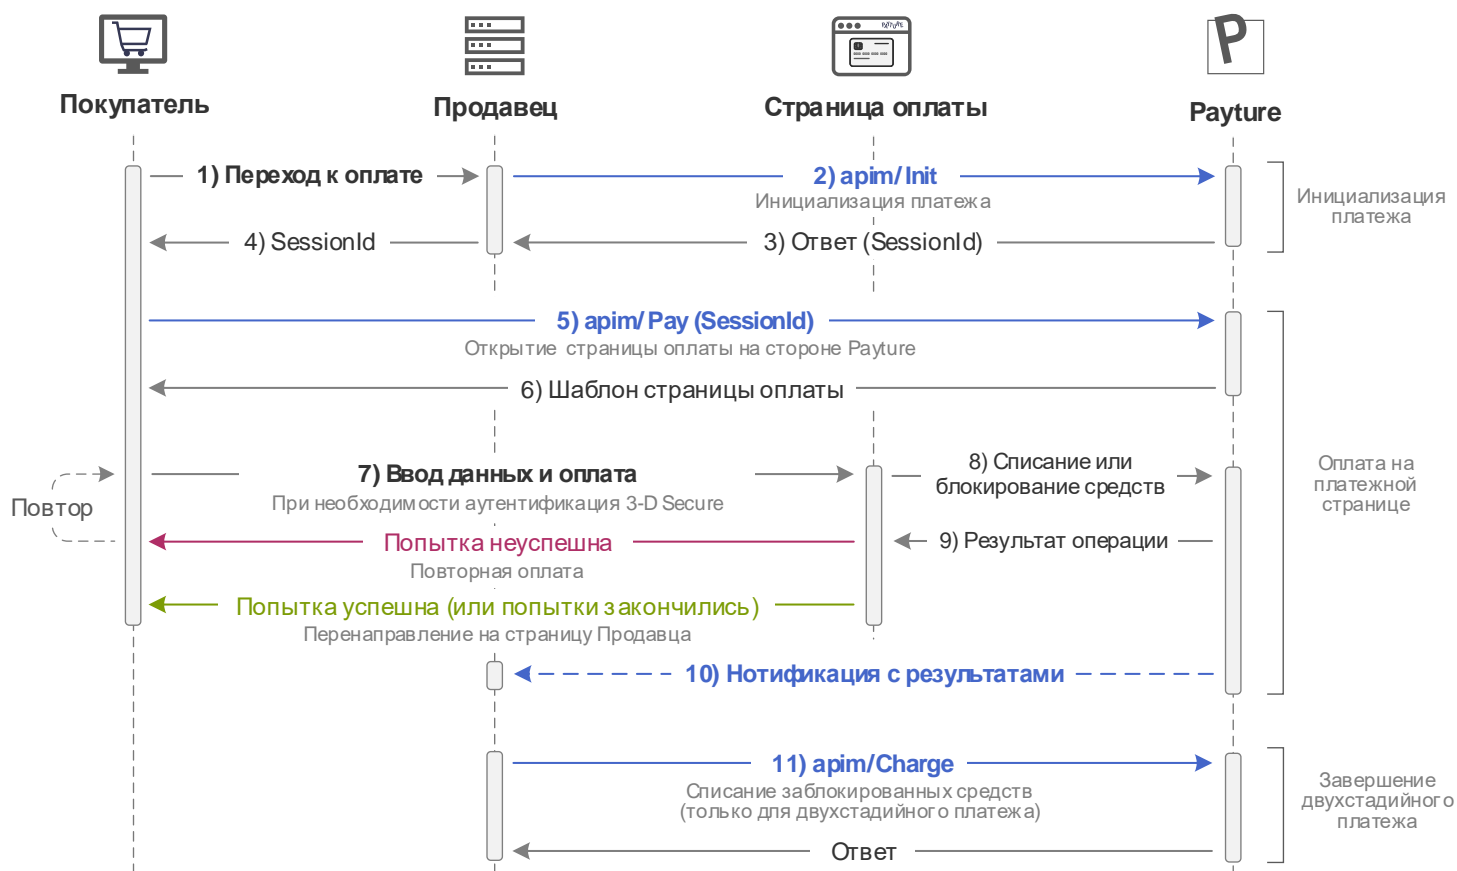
Покупатель

Продавец

Страница оплаты

Payture

1) Переход к оплате

2) apim/Init
Инициализация платежа

Инициализация платежа

4) SessionId

3) Ответ (SessionId)

5) apim/Pay (SessionId)
Открытие страницы оплаты на стороне Payture

6) Шаблон страницы оплаты

Оплата на платежной странице

Повтор

7) Ввод данных и оплата
При необходимости аутентификация 3-D Secure

8) Списание или блокирование средств

Попытка неуспешна
Повторная оплата

9) Результат операции

Попытка успешна (или попытки закончились)
Перенаправление на страницу Продавца

10) Нотификация с результатами

11) apim/Charge
Списание заблокированных средств
(только для двухстадийного платежа)

Завершение двухстадийного платежа

Ответ